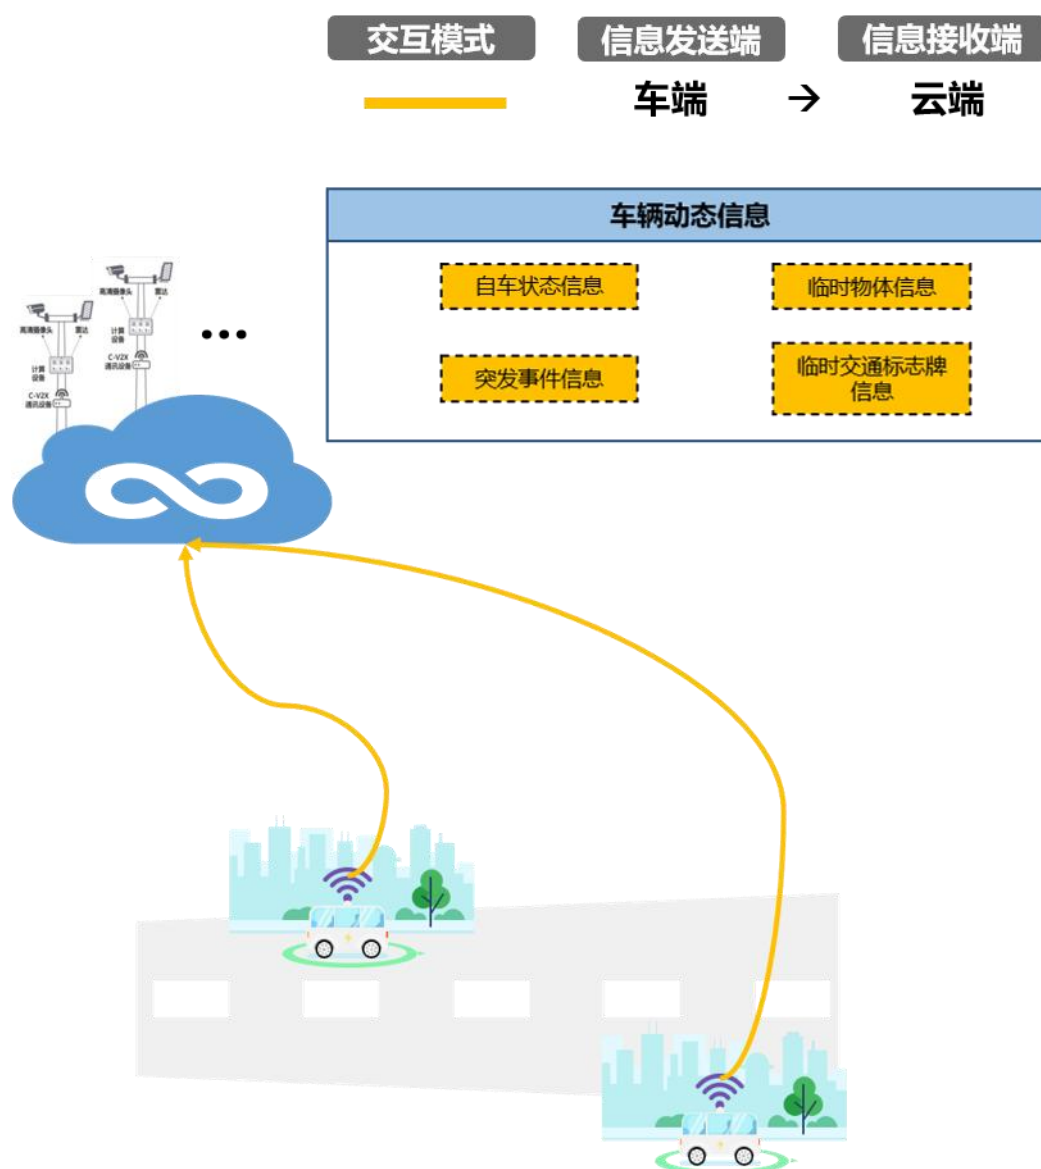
| 交互模式 | 信息发送端 | | 信息接收端 |
|---|---|---|---|
| | 车端 | → | 云端 |

车辆动态信息

自车状态信息

临时物体信息

突发事件信息

临时交通标志牌信息

高清摄像头 雷达 计算设备 C-V2X通讯设备

高清摄像头 雷达 计算设备 C-V2X通讯设备

•••